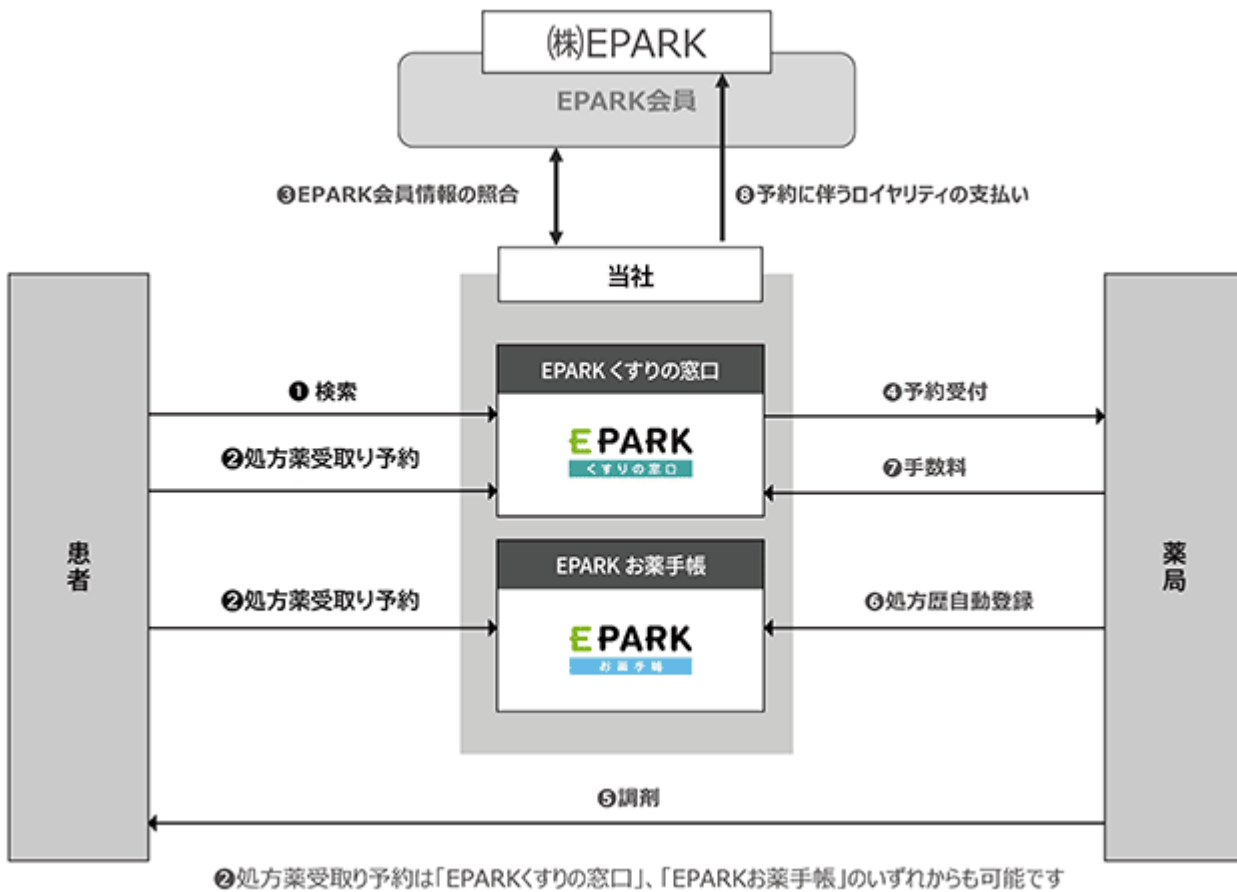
㈱EPARK

EPARK会員

❸EPARK会員情報の照合

❽予約に伴うロイヤリティの支払い

当社

患者

❶ 検索

❷処方薬受取り予約

❷処方薬受取り予約

EPARK くすりの窓口

EPARK
くすりの窓口

EPARK お薬手帳

EPARK
お薬手帳

❹予約受付

❼手数料

❻処方歴自動登録

薬局

❺調剤

❷処方薬受取り予約は「EPARKくすりの窓口」、「EPARKお薬手帳」のいずれからも可能です